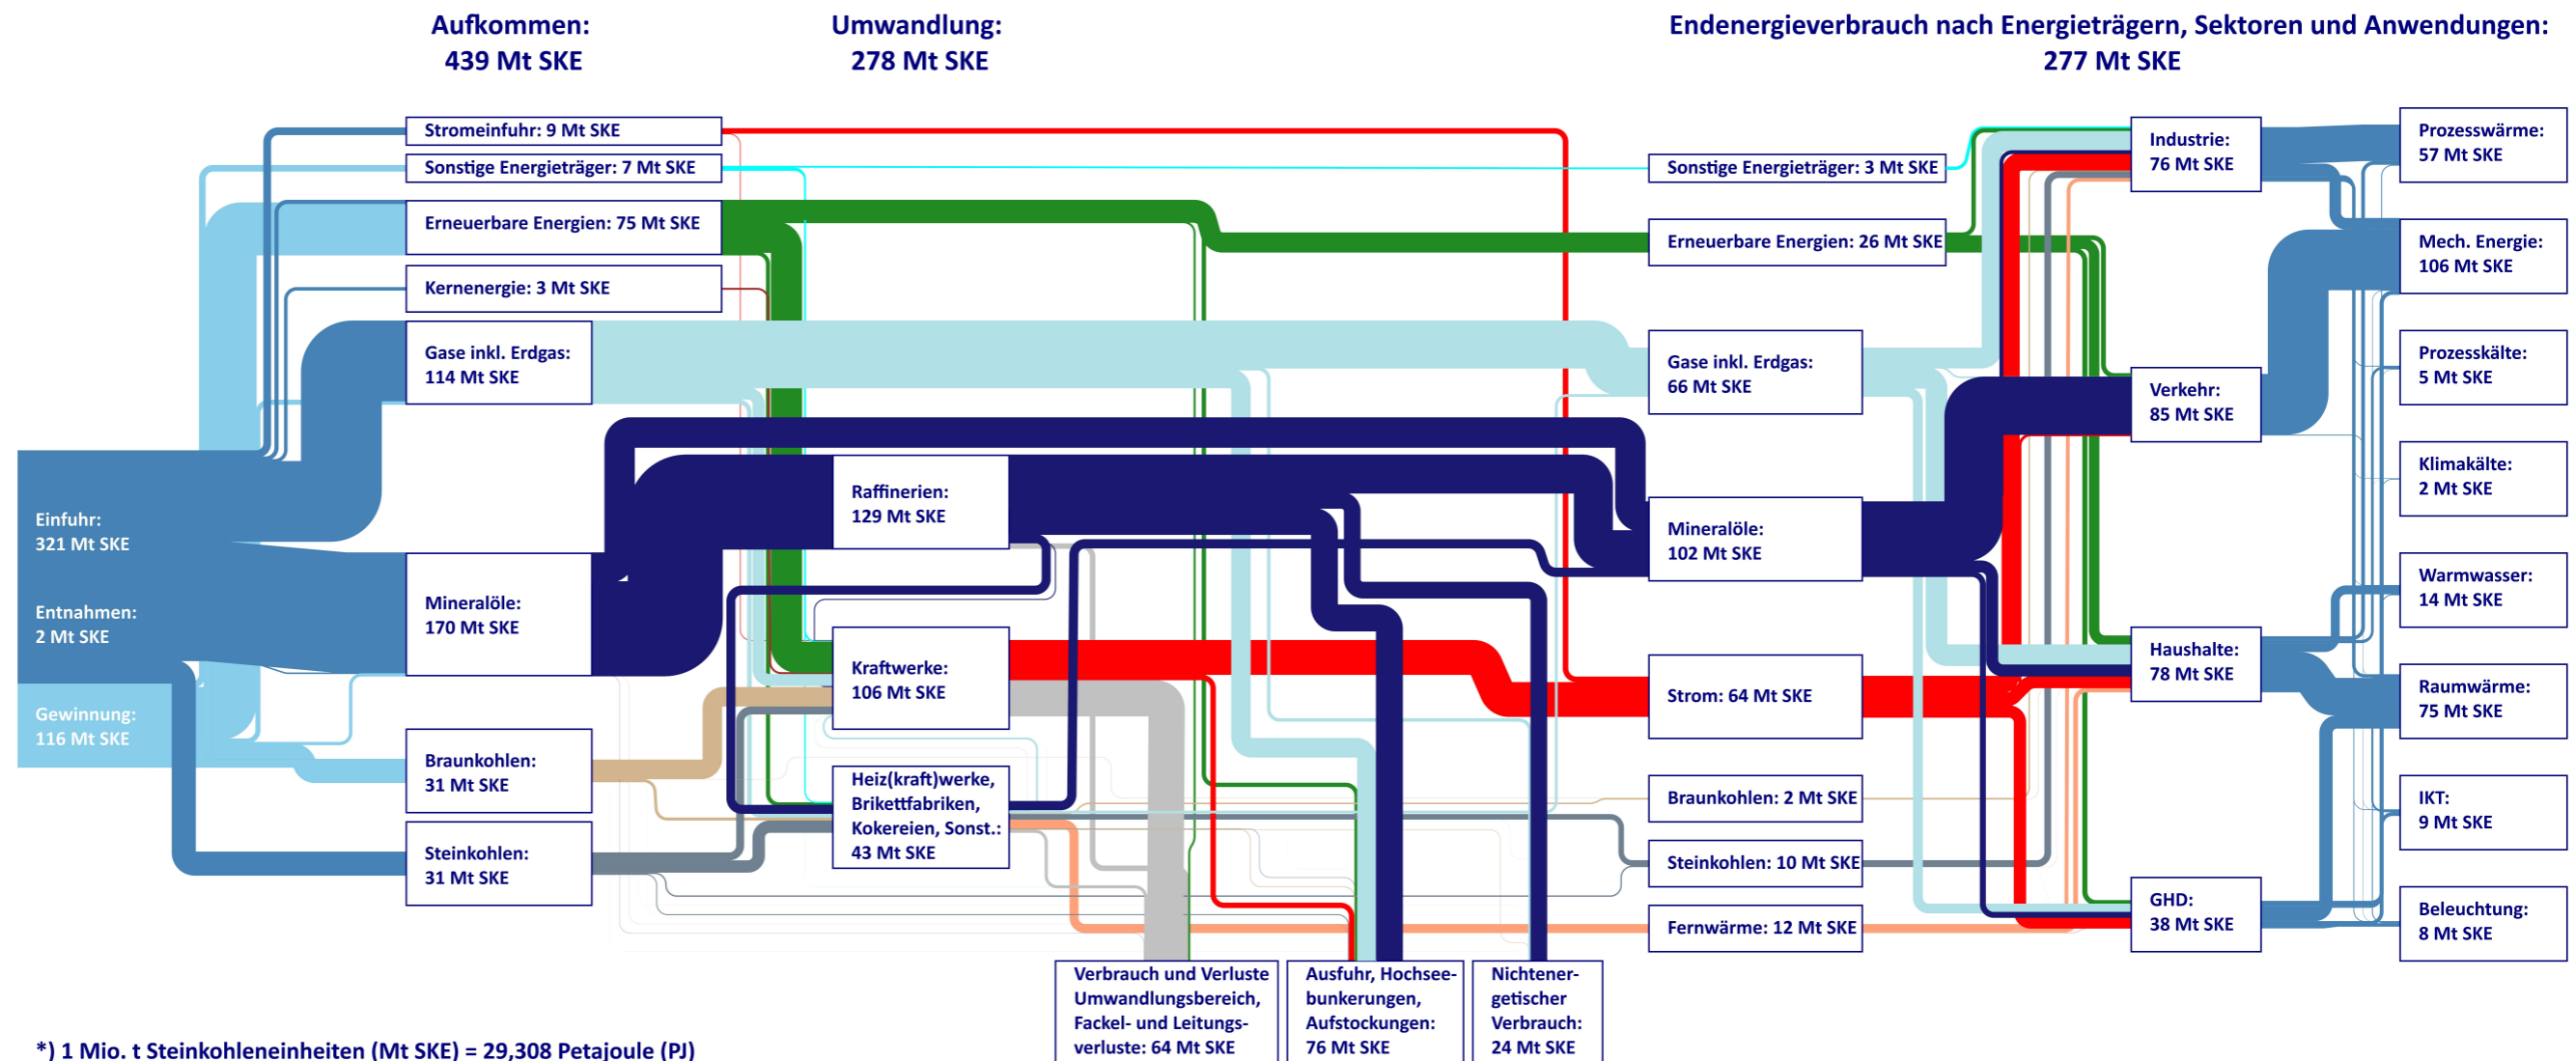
Aufkommen:
439 Mt SKE

Umwandlung:
278 Mt SKE

Endenergieverbrauch nach Energieträgern, Sektoren und Anwendungen:
277 Mt SKE

Stromeinfuhr: 9 Mt SKE

Sonstige Energieträger: 7 Mt SKE

Erneuerbare Energien: 75 Mt SKE

Kernenergie: 3 Mt SKE

Gase inkl. Erdgas:
114 Mt SKE

Einfuhr:
321 Mt SKE

Entnahmen:
2 Mt SKE

Gewinnung:
116 Mt SKE

Mineralöle:
170 Mt SKE

Braunkohlen:
31 Mt SKE

Steinkohlen:
31 Mt SKE

Raffinerien:
129 Mt SKE

Kraftwerke:
106 Mt SKE

Heiz(kraft)werke, Brikettfabriken, Kokereien, Sonst.:
43 Mt SKE

Verbrauch und Verluste Umwandlungsbereich, Fackel- und Leitungsverluste: 64 Mt SKE

Ausfuhr, Hochseebunkerungen, Aufstockungen:
76 Mt SKE

Nichtenergetischer Verbrauch:
24 Mt SKE

Sonstige Energieträger: 3 Mt SKE

Erneuerbare Energien: 26 Mt SKE

Gase inkl. Erdgas:
66 Mt SKE

Mineralöle:
102 Mt SKE

Strom: 64 Mt SKE

Braunkohlen: 2 Mt SKE

Steinkohlen: 10 Mt SKE

Fernwärme: 12 Mt SKE

Industrie:
76 Mt SKE

Verkehr:
85 Mt SKE

Haushalte:
78 Mt SKE

GHD:
38 Mt SKE

Prozesswärme:
57 Mt SKE

Mech. Energie:
106 Mt SKE

Prozesskälte:
5 Mt SKE

Klimakälte:
2 Mt SKE

Warmwasser:
14 Mt SKE

Raumwärme:
75 Mt SKE

IKT:
9 Mt SKE

Beleuchtung:
8 Mt SKE

*) 1 Mio. t Steinkohleneinheiten (Mt SKE) = 29,308 Petajoule (PJ)